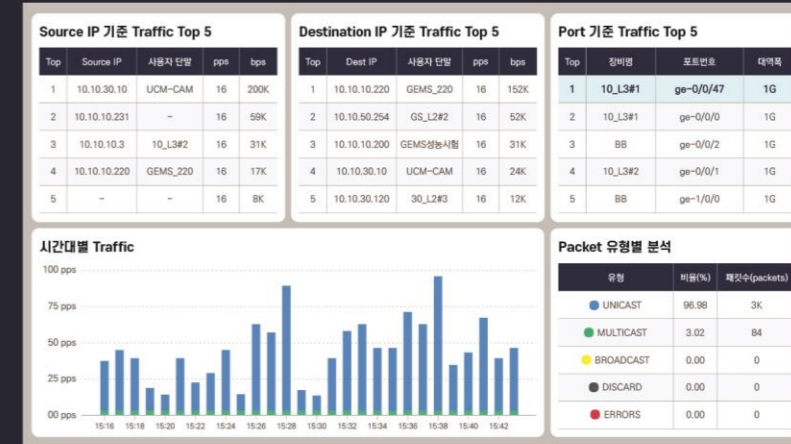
Source IP 기준 Traffic Top 5

| Top | Source IP | 사용자 단말 | pps | bps |
|---|---|---|---|---|
| 1 | 10.10.30.10 | UCM-CAM | 16 | 200K |
| 2 | 10.10.10.231 | - | 16 | 59K |
| 3 | 10.10.10.3 | 10_L3#2 | 16 | 31K |
| 4 | 10.10.10.220 | GEMS_220 | 16 | 17K |
| 5 | - | - | 16 | 8K |

Destination IP 기준 Traffic Top 5

| Top | Dest IP | 사용자 단말 | pps | bps |
|---|---|---|---|---|
| 1 | 10.10.10.220 | GEMS_220 | 16 | 152K |
| 2 | 10.10.50.254 | GS_L2#2 | 16 | 52K |
| 3 | 10.10.10.200 | GEMS성능시험 | 16 | 31K |
| 4 | 10.10.30.10 | UCM-CAM | 16 | 24K |
| 5 | 10.10.30.120 | 30_L2#3 | 16 | 12K |

Port 기준 Traffic Top 5

| Top | 장비명 | 포트번호 | 대역폭 |
|---|---|---|---|
| 1 | 10_L3#1 | ge-0/0/47 | 1G |
| 2 | 10_L3#1 | ge-0/0/0 | 1G |
| 3 | BB | ge-0/0/2 | 1G |
| 4 | 10_L3#2 | ge-0/0/1 | 1G |
| 5 | BB | ge-1/0/0 | 1G |

시간대별 Traffic

100 pps
75 pps
50 pps
25 pps
00 pps

15:16 15:18 15:20 15:22 15:24 15:26 15:28 15:30 15:32 15:34 15:36 15:38 15:40 15:42

Packet 유형별 분석

| 유형 | 비율(%) | 패킷수(packets) |
|---|---|---|
| UNICAST | 96.98 | 3K |
| MULTICAST | 3.02 | 84 |
| BROADCAST | 0.00 | 0 |
| DISCARD | 0.00 | 0 |
| ERRORS | 0.00 | 0 |